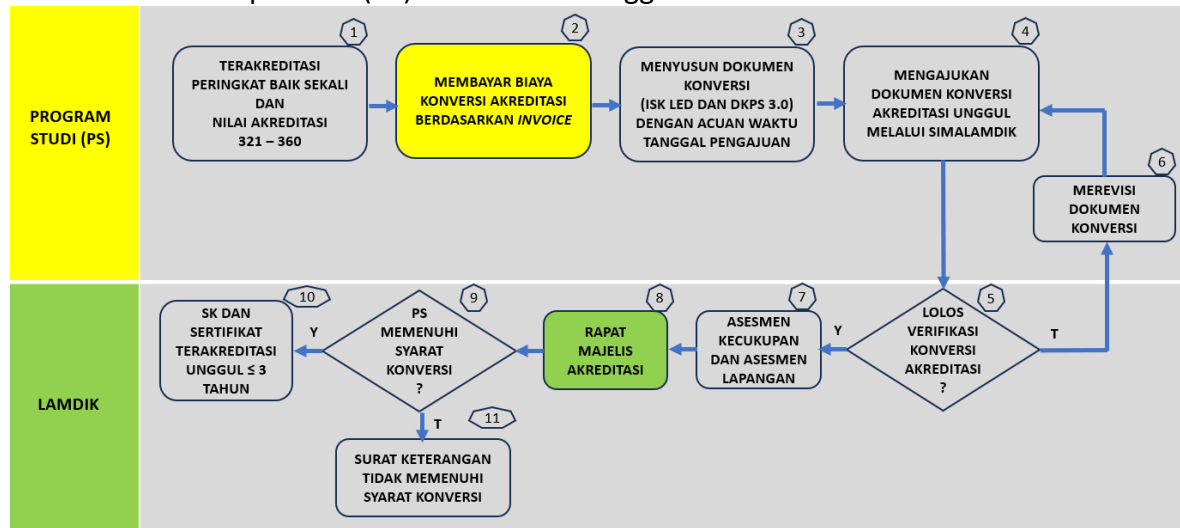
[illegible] (PS) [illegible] UNGGUL

PROGRAM STUDI (PS)

1
TERAKREDITASI PERINGKAT BAIK SEKALI DAN NILAI AKREDITASI 321 – 360

2
MEMBAYAR BIAYA KONVERSI AKREDITASI BERDASARKAN *INVOICE*

3
MENYUSUN DOKUMEN KONVERSI (ISK LED DAN DKPS 3.0) DENGAN ACUAN WAKTU TANGGAL PENGAJUAN

4
MENGAJUKAN DOKUMEN KONVERSI AKREDITASI UNGGUL MELALUI SIMALAMDIK

6
MEREVISI DOKUMEN KONVERSI

LAMDIK

10
SK DAN SERTIFIKAT TERAKREDITASI UNGGUL ≤ 3 TAHUN

Y

9
PS MEMENUHI SYARAT KONVERSI ?

8
RAPAT MAJELIS AKREDITASI

7
ASESMEN KECUKUPAN DAN ASESMEN LAPANGAN

Y

5
LOLOS VERIFIKASI KONVERSI AKREDITASI ?

T

T

11
SURAT KETERANGAN TIDAK MEMENUHI SYARAT KONVERSI